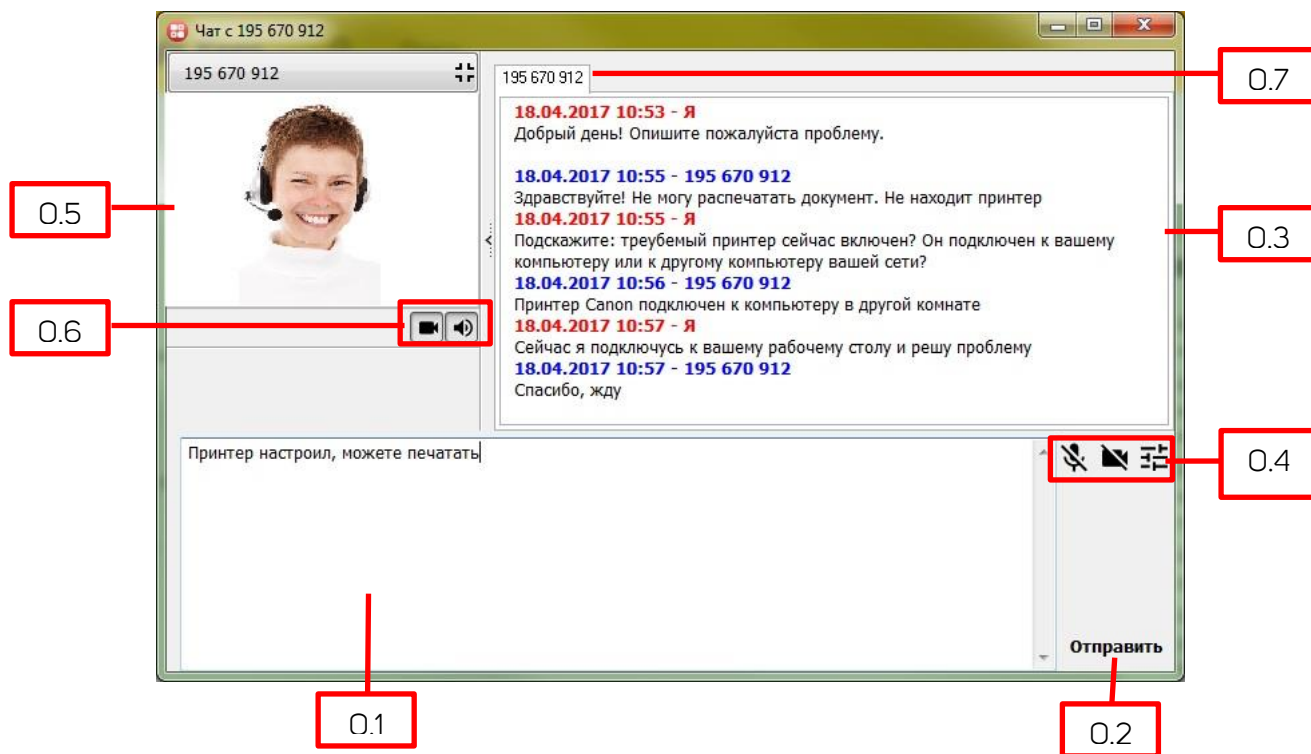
Чат с 195 670 912

195 670 912

195 670 912

0.7

18.04.2017 10:53 - Я
Добрый день! Опишите пожалуйста проблему.

18.04.2017 10:55 - 195 670 912
Здравствуйте! Не могу распечатать документ. Не находит принтер
18.04.2017 10:55 - Я
Подскажите: треубемый принтер сейчас включен? Он подключен к вашему компьютеру или к другому компьютеру вашей сети?
18.04.2017 10:56 - 195 670 912
Принтер Canon подключен к компьютеру в другой комнате
18.04.2017 10:57 - Я
Сейчас я подключусь к вашему рабочему столу и решу проблему
18.04.2017 10:57 - 195 670 912
Спасибо, жду

0.5

0.3

0.6

Принтер настроил, можете печатать

0.4

Отправить

0.1

0.2